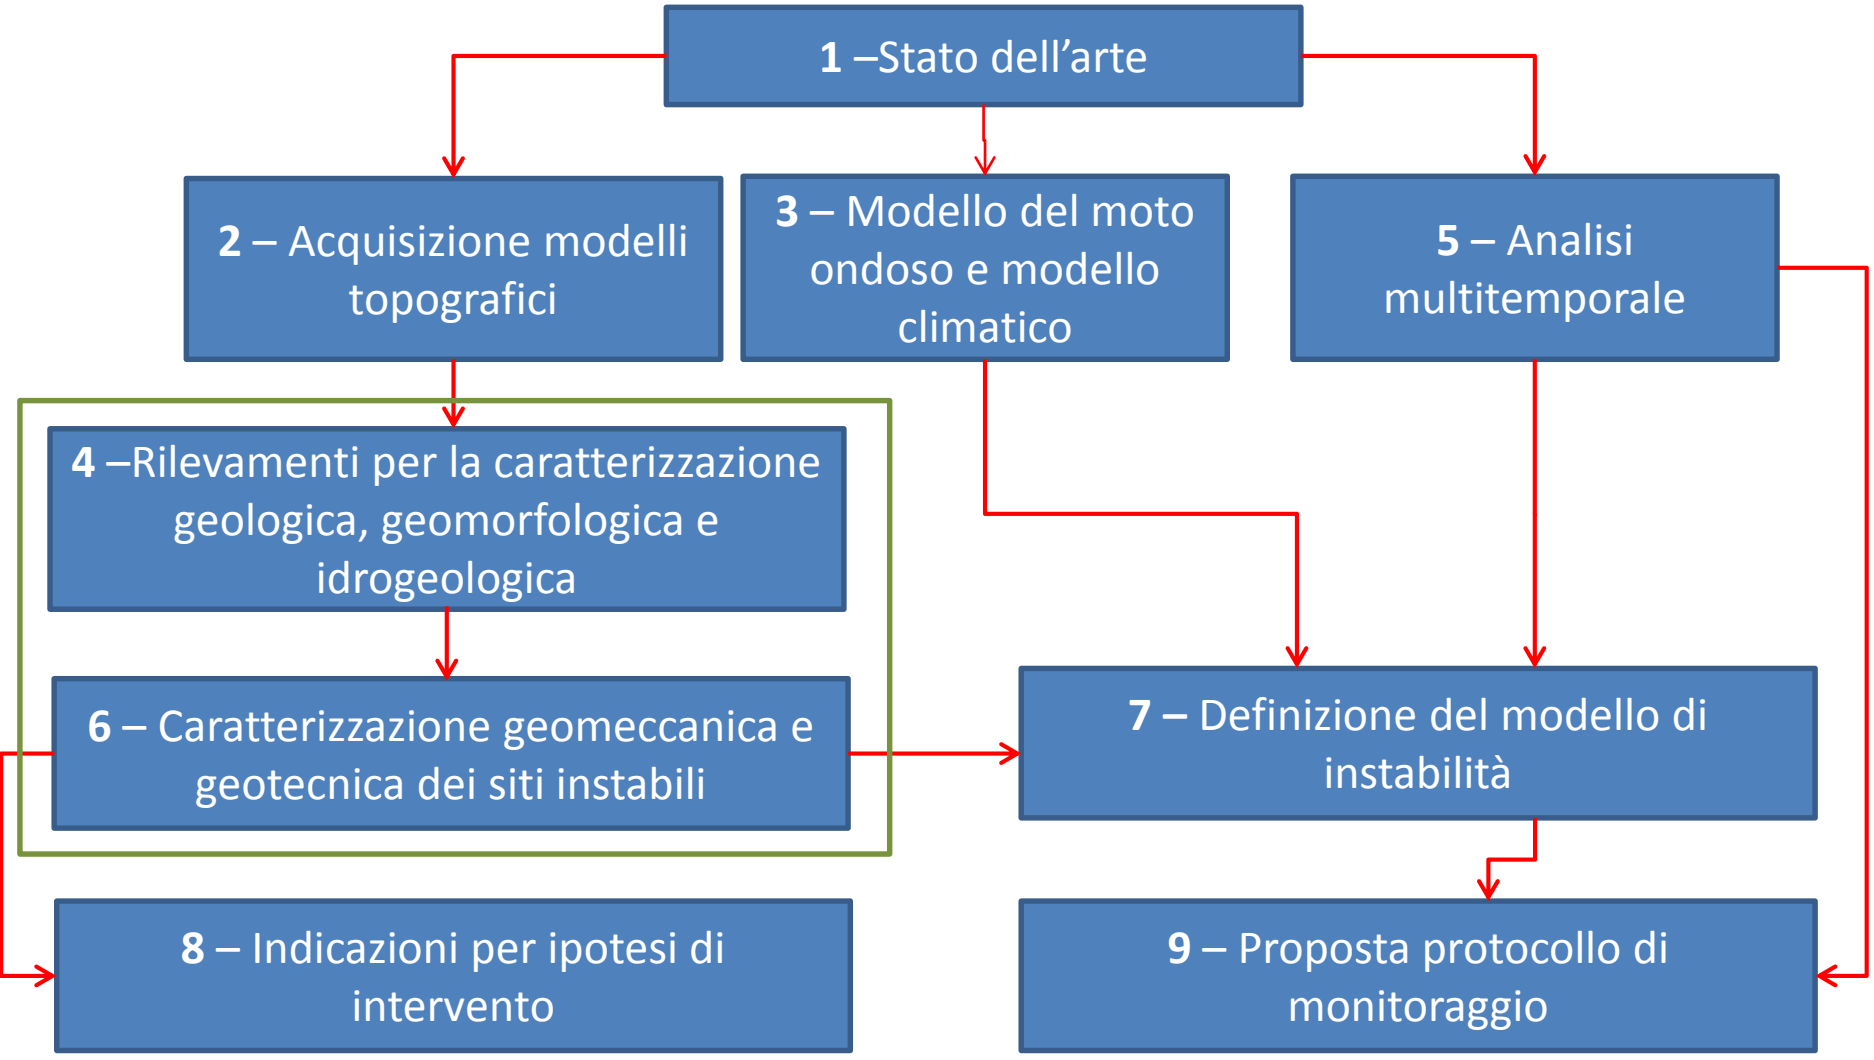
1 –Stato dell’arte

2 – Acquisizione modelli topografici

3 – Modello del moto ondoso e modello climatico

5 – Analisi multitemporale

4 –Rilevamenti per la caratterizzazione geologica, geomorfologica e idrogeologica

6 – Caratterizzazione geomeccanica e geotecnica dei siti instabili

7 – Definizione del modello di instabilità

8 – Indicazioni per ipotesi di intervento

9 – Proposta protocollo di monitoraggio